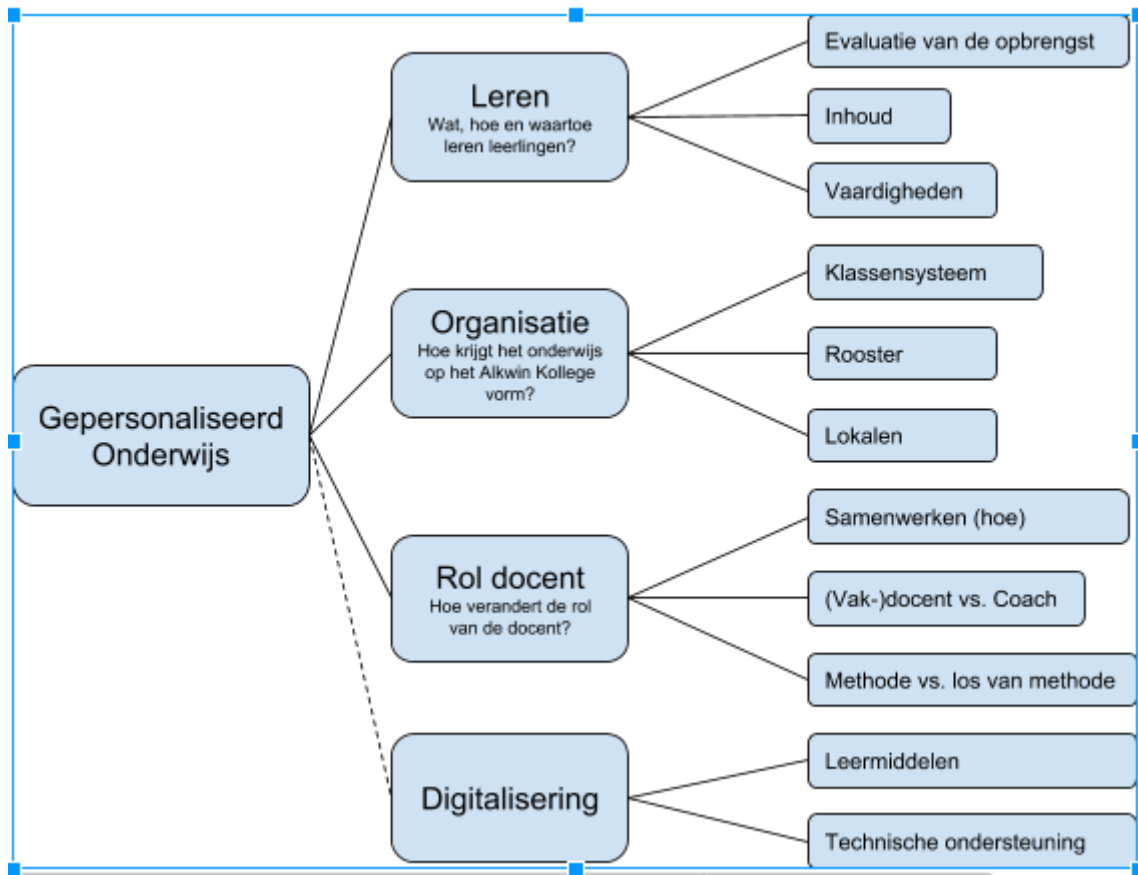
Gepersonaliseerd Onderwijs

Leren
Wat, hoe en waartoe leren leerlingen?

Evaluatie van de opbrengst

Inhoud

Vaardigheden

Organisatie
Hoe krijgt het onderwijs op het Alkwin Kollege vorm?

Klassensysteem

Rooster

Lokalen

Rol docent
Hoe verandert de rol van de docent?

Samenwerken (hoe)

(Vak-)docent vs. Coach

Methode vs. los van methode

Digitalisering

Leermiddelen

Technische ondersteuning